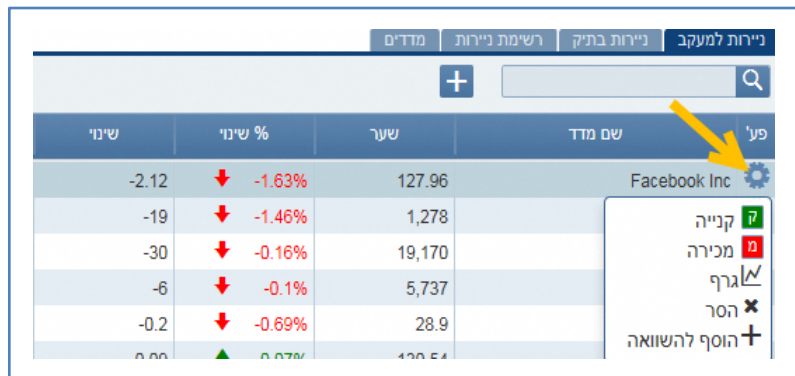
ניירות למעקב | ניירות בתיק | רשימת ניירות | מדדים

| פע' | שם מדד | שער | % שינוי | שינוי |
|---|---|---|---|---|
| | Facebook Inc | 127.96 | -1.63% | -2.12 |
| | | 1,278 | -1.46% | -19 |
| | | 19,170 | -0.16% | -30 |
| | | 5,737 | -0.1% | -6 |
| | | 28.9 | -0.69% | -0.2 |
| | | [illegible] | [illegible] | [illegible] |

ק קנייה
מ מכירה
גרף
הסר
הוסף להשוואה